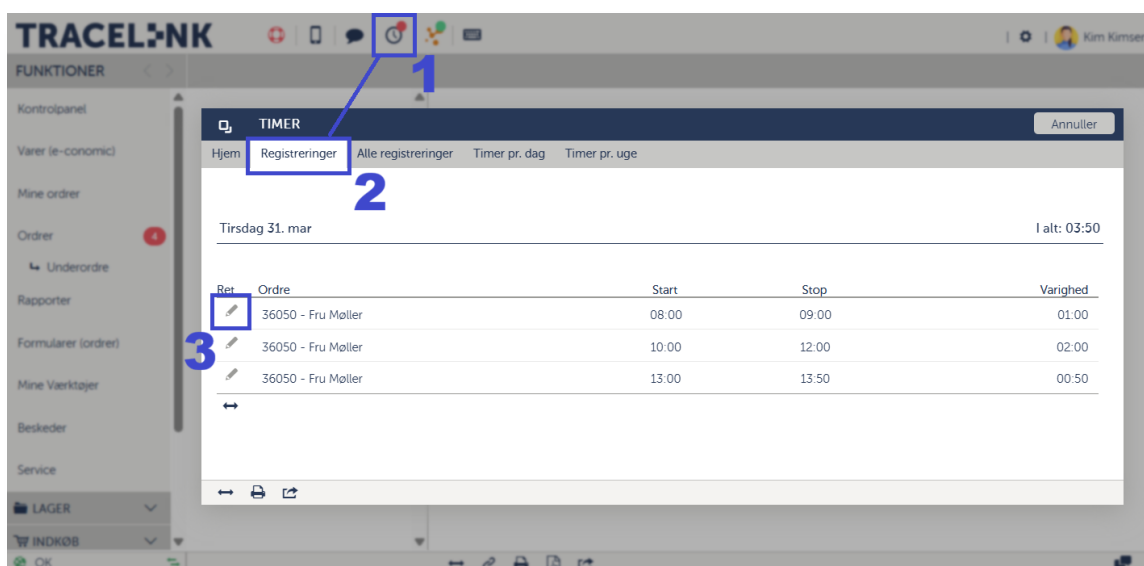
TRACELINK

Kim Kimsen

FUNKTIONER

Kontrolpanel

Varer (e-conomic)

Mine ordrer

Ordrer 4

Underordre

Rapporter

Formularer (ordrer)

Mine Værktøjer

Beskeder

Service

LAGER

INDKØB

OK

1

TIMER

Annuller

Hjem Registreringer Alle registreringer Timer pr. dag Timer pr. uge

2

Tirsdag 31. mar

I alt: 03:50

| Ret | Ordre | Start | Stop | Varighed |
|---|---|---|---|---|
| | 36050 - Fru Møller | 08:00 | 09:00 | 01:00 |
| | 36050 - Fru Møller | 10:00 | 12:00 | 02:00 |
| | 36050 - Fru Møller | 13:00 | 13:50 | 00:50 |

3